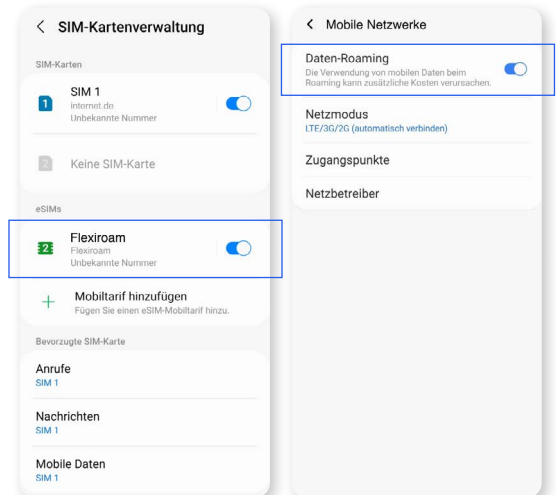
< SIM-Kartenverwaltung

SIM-Karten

1 SIM 1
internet.de
Unbekannte Nummer

2 Keine SIM-Karte

eSIMs

2 Flexiroam
Flexiroam
Unbekannte Nummer

+ Mobiltarif hinzufügen
Fügen Sie einen eSIM-Mobiltarif hinzu.

Bevorzugte SIM-Karte

Anrufe
SIM 1

Nachrichten
SIM 1

Mobile Daten
SIM 1

< Mobile Netzwerke

Daten-Roaming
Die Verwendung von mobilen Daten beim Roaming kann zusätzliche Kosten verursachen.

Netzmodus
LTE/3G/2G (automatisch verbinden)

Zugangspunkte

Netzbetreiber